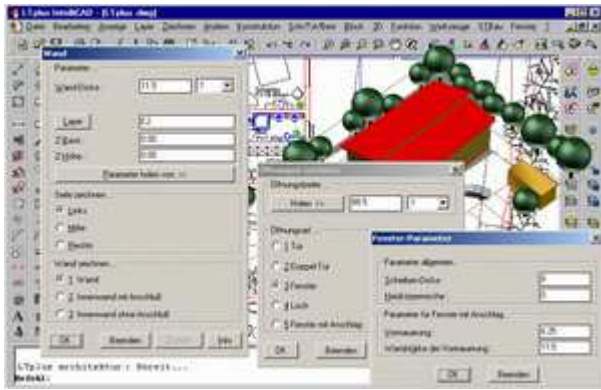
L'Tylus IntelliCAD - [L'Tylus dwg]
Datei Bearbeiten Anzeige Layer Zeichnen Ändern Konstruktion Schr/Tür/Fenst Bemaßung 3D Funktionen Werkzeuge STBau Fenster ?

Wand
Parameter
Wand Dicke 11.5
Layer
Z Basis 0.00
Z Höhe 0.00
Parameter holen von >>
Seite zeichnen
Links
Mitte
Rechts
Wand zeichnen
1 Wand
2 Innenwand mit Anschluß
3 Innenwand ohne Anschluß
OK Beenden Hilfe

Öffnungsbreite
Holen >> 88.5
Öffnungsart
1 Tür
2 Doppel Tür
3 Fenster
4 Loch
5 Fenster mit Anschlag
OK Beenden

Fenster Parameter
Parameter allgemein
Scheiben Dicke
Nischentiefe
Parameter für Fenster mit Anschlag
Vormauerung 3.25
Wandstärke der Vormauerung 11.5
OK Beenden

LTylus architektur : Bereit...
Befehl: